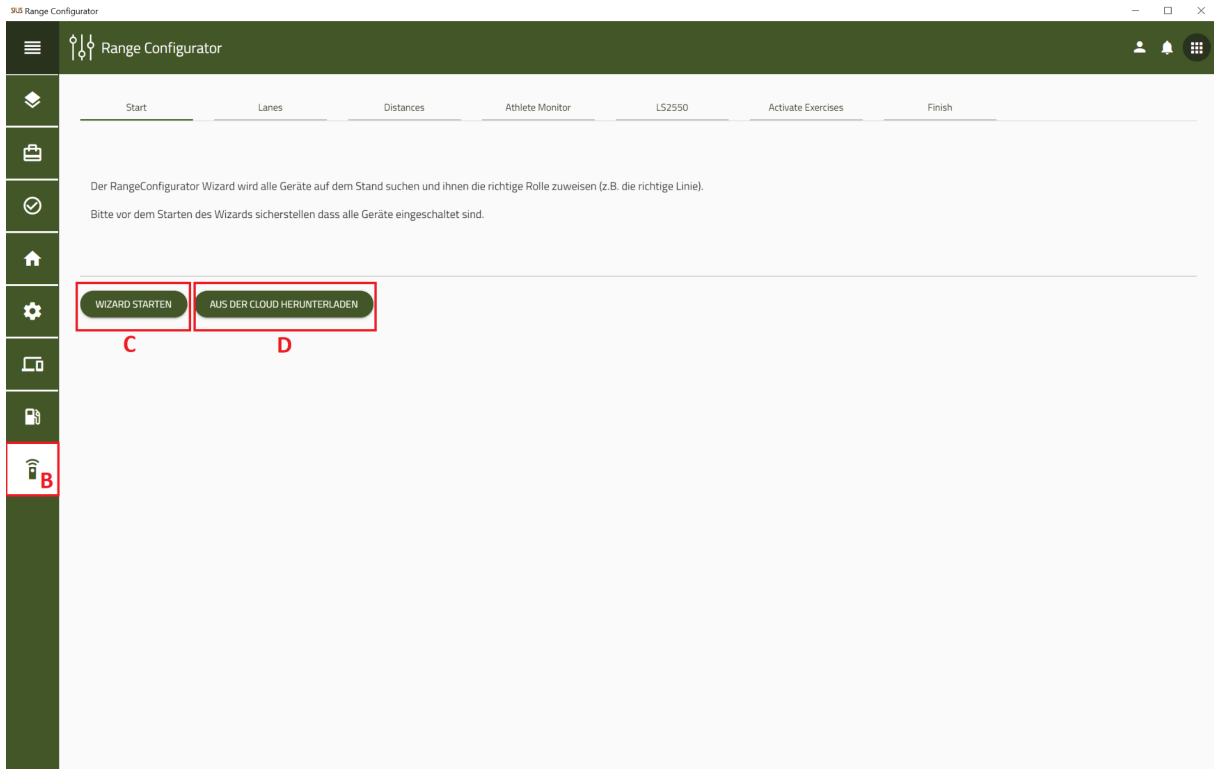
SIUS Range Configurator

Range Configurator

Start

Lanes

Distances

Athlete Monitor

LS2550

Activate Exercises

Finish

Der RangeConfigurator Wizard wird alle Geräte auf dem Stand suchen und ihnen die richtige Rolle zuweisen (z.B. die richtige Linie).

Bitte vor dem Starten des Wizards sicherstellen dass alle Geräte eingeschaltet sind.

WIZARD STARTEN

AUS DER CLOUD HERUNTERLADEN

C

D

B